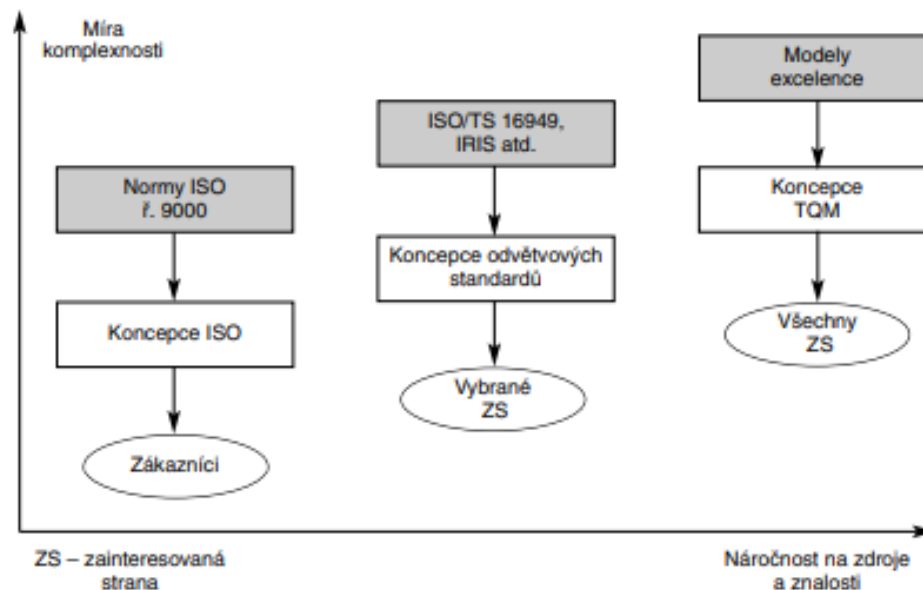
Míra komplexnosti

Modely excelence

ISO/TS 16949, IRIS atd.

Normy ISO ř. 9000

Koncepce TQM

Koncepce odvětvových standardů

Koncepce ISO

Všechny ZS

Vybrané ZS

Zákazníci

ZS – zainteresovaná strana

Náročnost na zdroje a znalosti